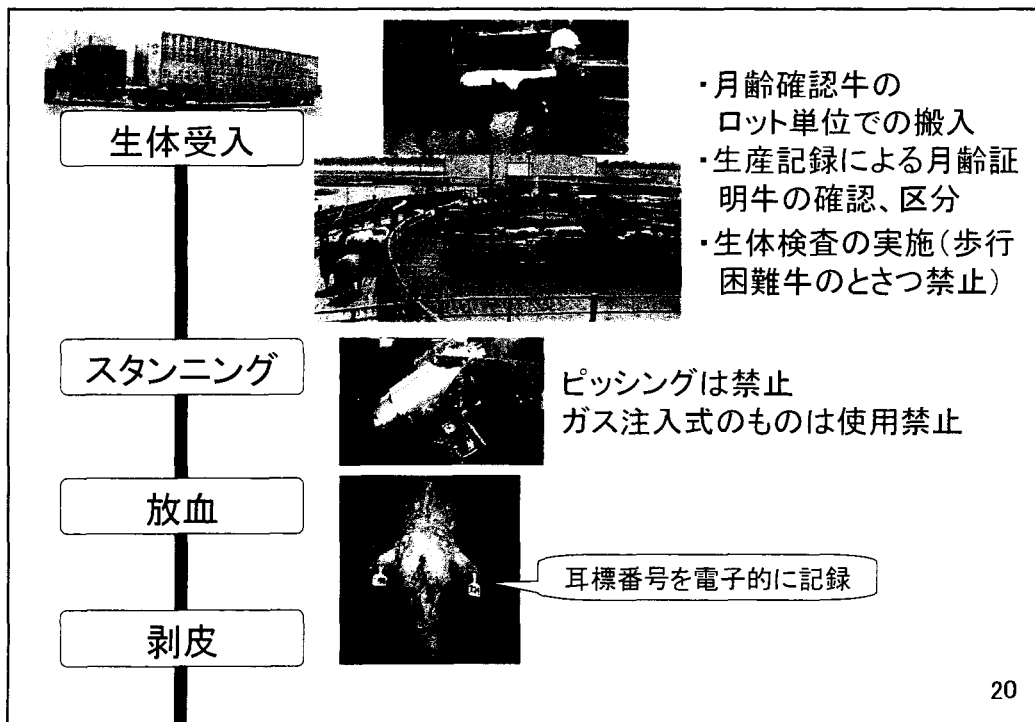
生体受入

・月齢確認牛のロット単位での搬入
・生産記録による月齢証明牛の確認、区分
・生体検査の実施(歩行困難牛のとさつ禁止)

スタンニング

ピッシングは禁止
ガス注入式のものは使用禁止

放血

耳標番号を電子的に記録

剥皮

20